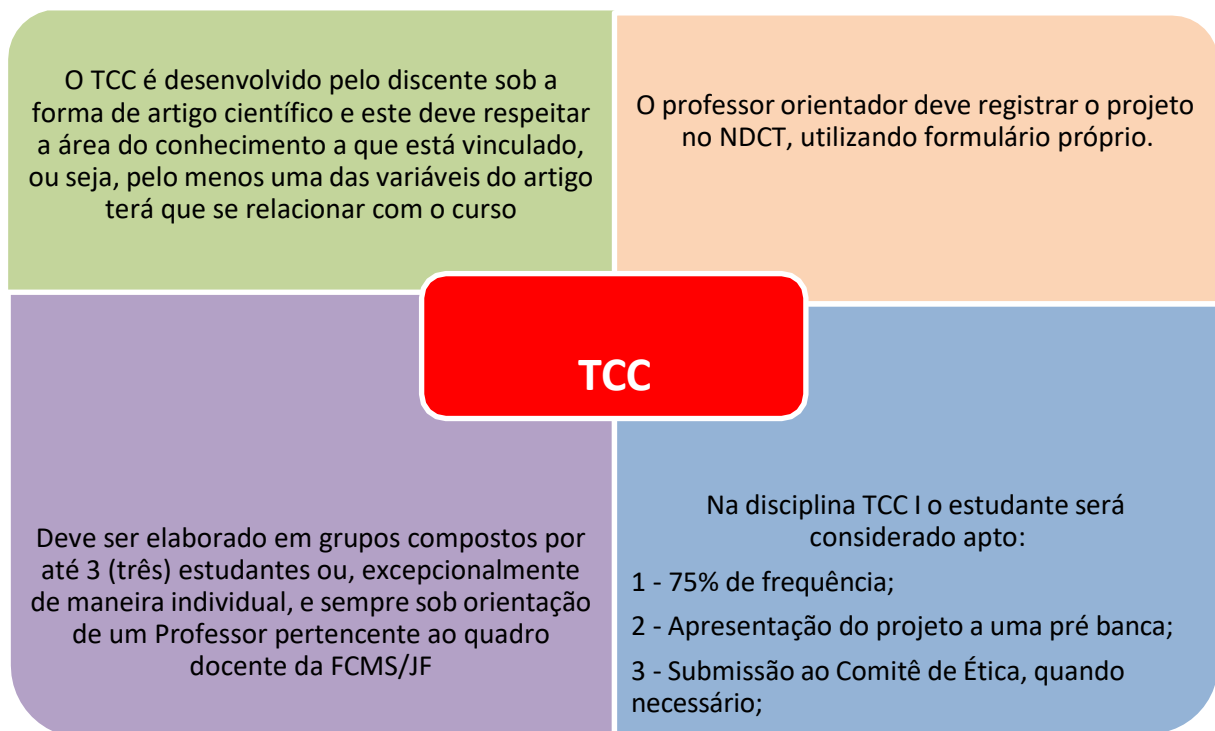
O TCC é desenvolvido pelo discente sob a forma de artigo científico e este deve respeitar a área do conhecimento a que está vinculado, ou seja, pelo menos uma das variáveis do artigo terá que se relacionar com o curso

O professor orientador deve registrar o projeto no NDCT, utilizando formulário próprio.

TCC

Deve ser elaborado em grupos compostos por até 3 (três) estudantes ou, excepcionalmente de maneira individual, e sempre sob orientação de um Professor pertencente ao quadro docente da FCMS/JF

Na disciplina TCC I o estudante será considerado apto:

1 - 75% de frequência;

2 - Apresentação do projeto a uma pré banca;

3 - Submissão ao Comitê de Ética, quando necessário;